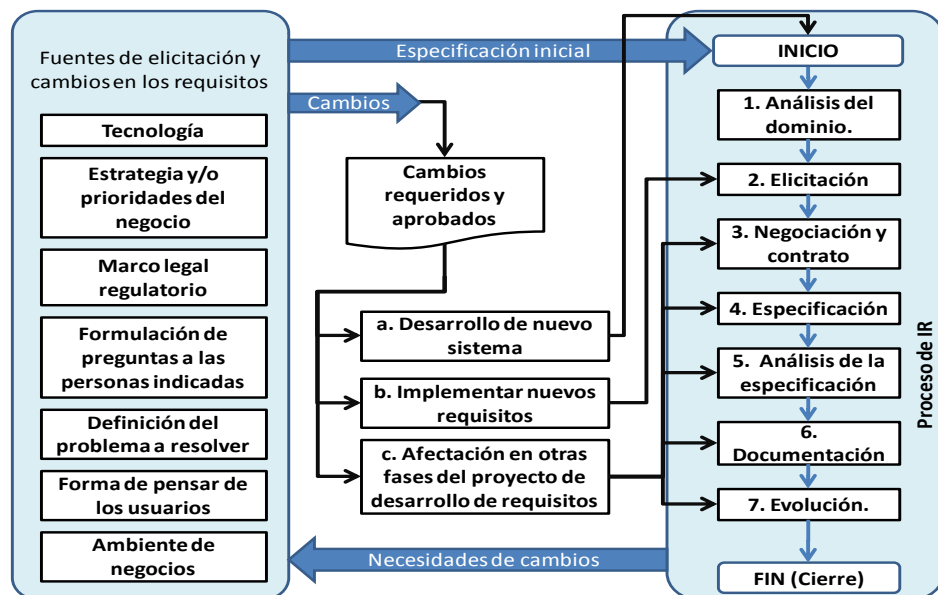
Fuentes de elicitación y cambios en los requisitos

Tecnología

Estrategia y/o prioridades del negocio

Marco legal regulatorio

Formulación de preguntas a las personas indicadas

Definición del problema a resolver

Forma de pensar de los usuarios

Ambiente de negocios

Especificación inicial

Cambios

Cambios requeridos y aprobados

a. Desarrollo de nuevo sistema

b. Implementar nuevos requisitos

c. Afectación en otras fases del proyecto de desarrollo de requisitos

Necesidades de cambios

INICIO

1. Análisis del dominio.

2. Elicitación

3. Negociación y contrato

4. Especificación

5. Análisis de la especificación

6. Documentación

7. Evolución.

FIN (Cierre)

Proceso de IR